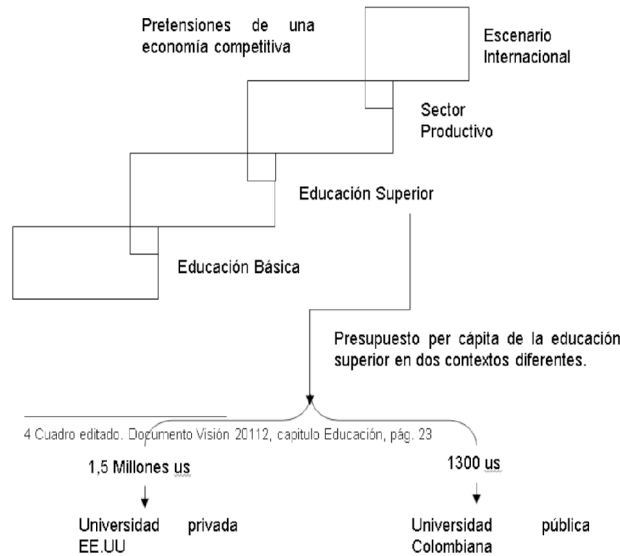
Pretensiones de una economía competitiva

Escenario Internacional

Sector Productivo

Educación Superior

Educación Básica

Presupuesto per cápita de la educación superior en dos contextos diferentes.

4 Cuadro editado. Documento Visión 20112, capitulo Educación, pág. 23

1,5 Millones us

1300 us

Universidad privada EE.UU

Universidad pública Colombiana